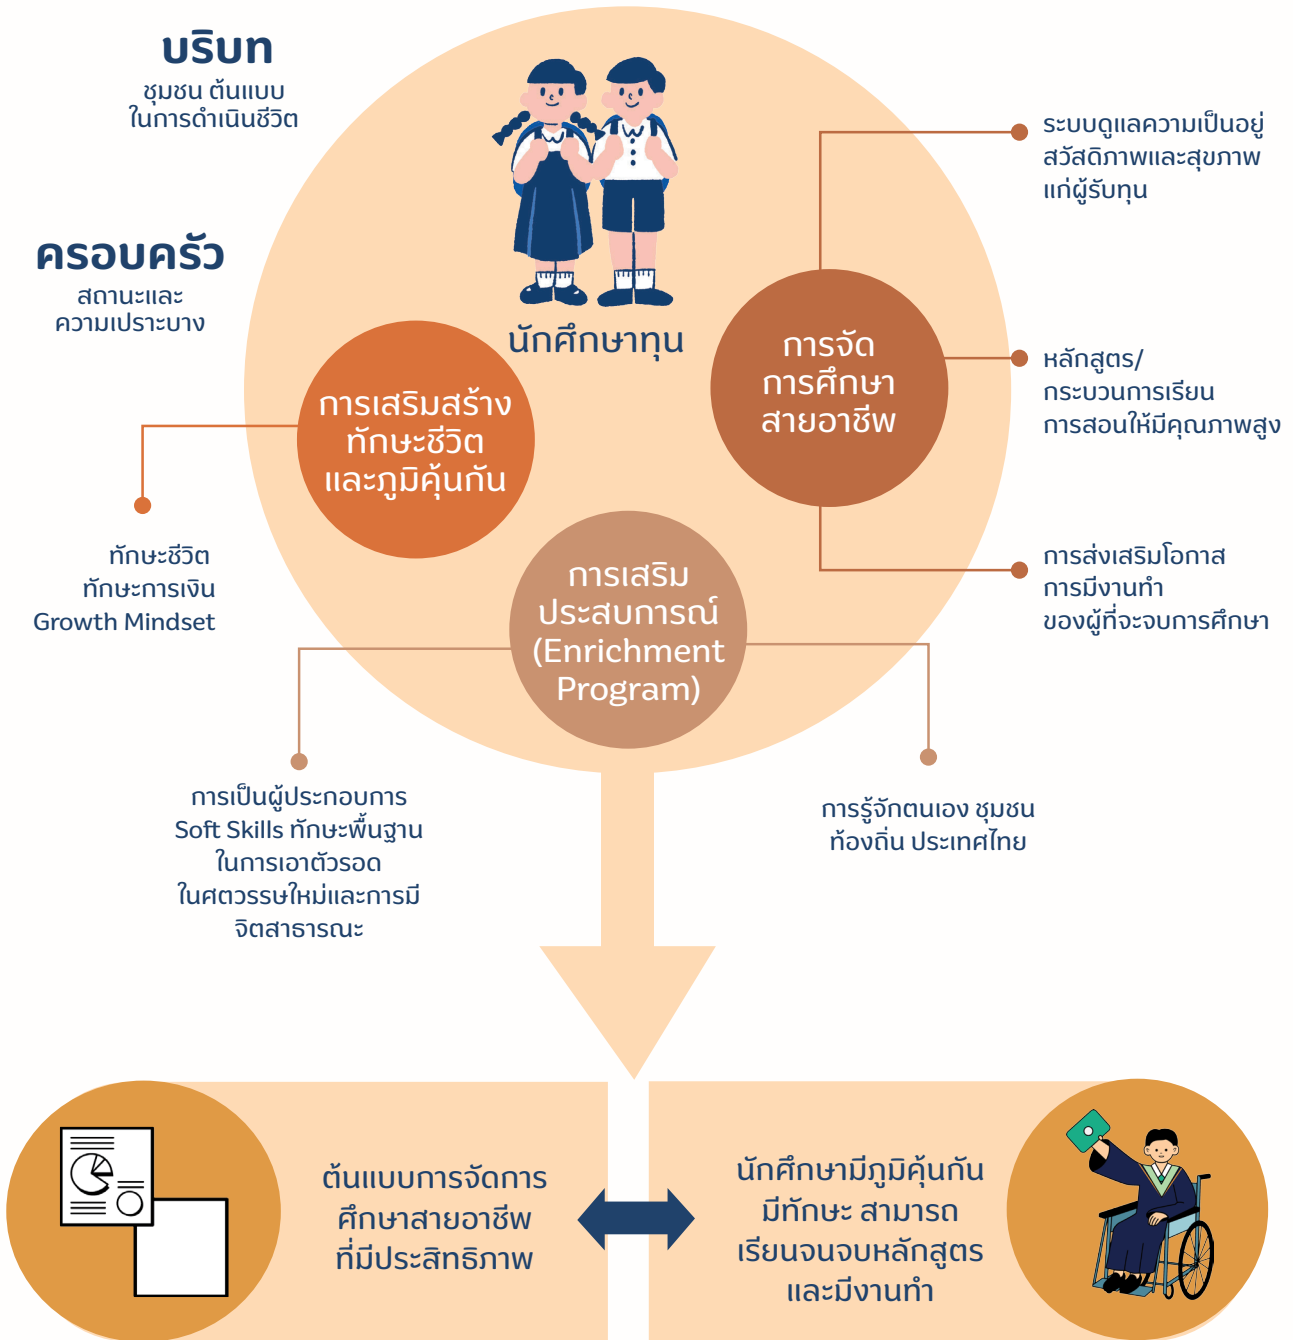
บริบท
ชุมชน ต้นแบบ
ในการดำเนินชีวิต

ครอบครัว
สถานะและ
ความเปราะบาง

นักศึกษาทุน

การเสริมสร้าง
ทักษะชีวิต
และภูมิคุ้มกัน

การจัด
การศึกษา
สายอาชีพ

การเสริม
ประสบการณ์
(Enrichment
Program)

ระบบดูแลความเป็นอยู่
สวัสดิภาพและสุขภาพ
แก่ผู้รับทุน

หลักสูตร/
กระบวนการเรียน
การสอนให้มีคุณภาพสูง

การส่งเสริมโอกาส
การมีงานทำ
ของผู้ที่จะจบการศึกษา

ทักษะชีวิต
ทักษะการเงิน
Growth Mindset

การเป็นผู้ประกอบการ
Soft Skills ทักษะพื้นฐาน
ในการเอาตัวรอด
ในศตวรรษใหม่และการมี
จิตสาธารณะ

การรู้จักตนเอง ชุมชน
ท้องถิ่น ประเทศไทย

ต้นแบบการจัดการ
ศึกษาสายอาชีพ
ที่มีประสิทธิภาพ

นักศึกษามีภูมิคุ้มกัน
มีทักษะ สามารถ
เรียนจนจบหลักสูตร
และมีงานทำ